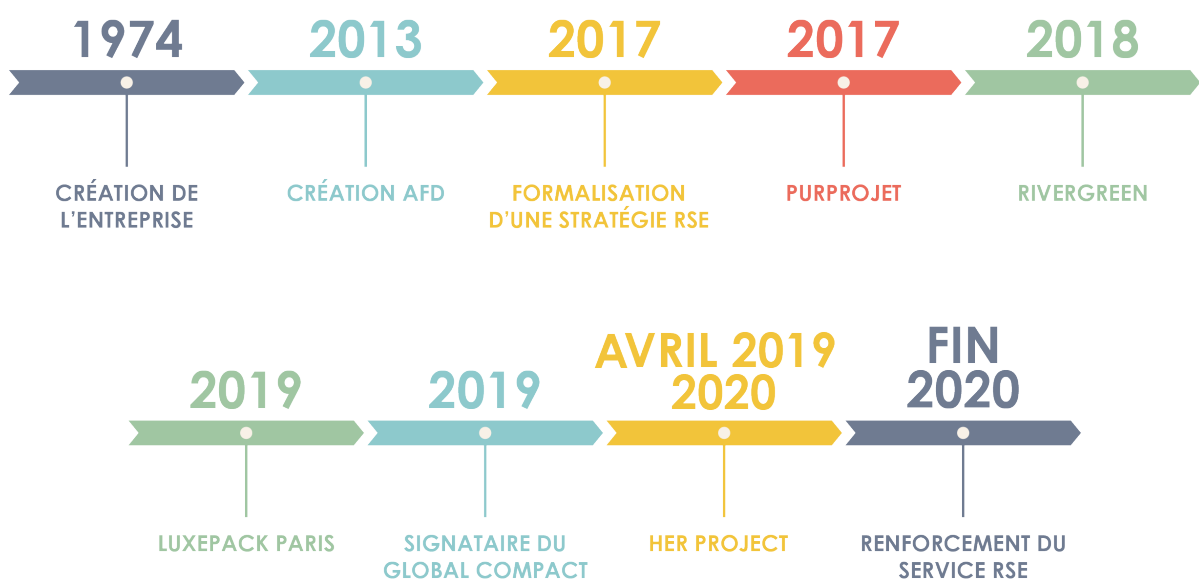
1974

CRÉATION DE L'ENTREPRISE

2013

CRÉATION AFD

2017

FORMALISATION D'UNE STRATÉGIE RSE

2017

PURPROJET

2018

RIVERGREEN

2019

LUXEPACK PARIS

2019

SIGNATAIRE DU GLOBAL COMPACT

AVRIL 2019 2020

HER PROJECT

FIN 2020

RENFORCEMENT DU SERVICE RSE